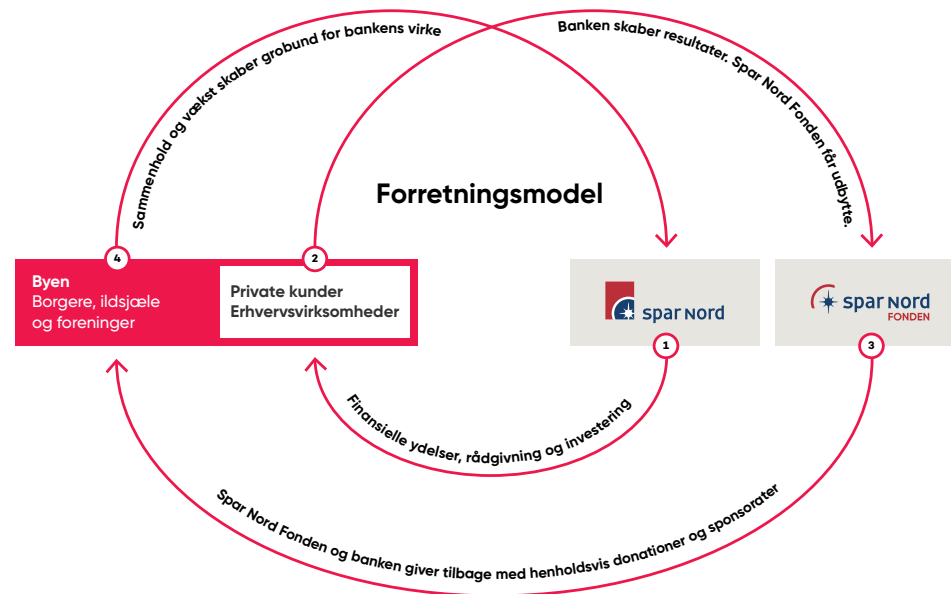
Sammenhold og vækst skaber grobund for bankens virke

Banken skaber resultater. Spar Nord Fonden får udbytte.

Forretningsmodel

4

Byen
Borgere, ildsjæle og foreninger

2

Private kunder
Erhvervsvirksomheder

spar nord

1

spar nord
FONDEN

3

Finansielle ydelser, rådgivning og investering

Spar Nord Fonden og banken giver tilbage med henholdsvis donationer og sponsorater